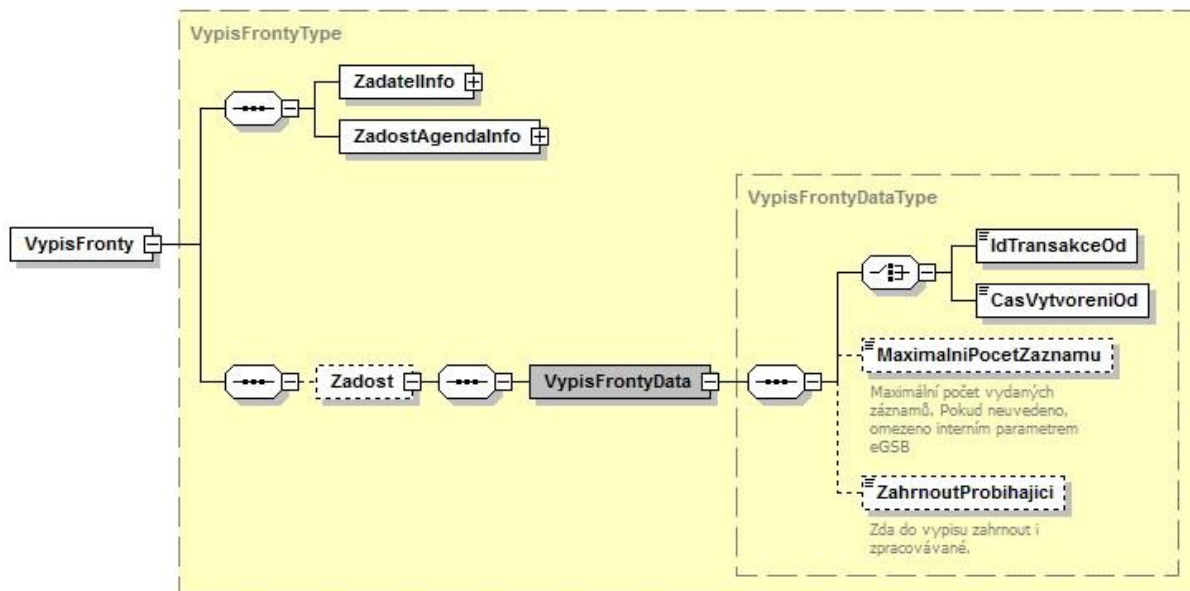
VypisFrontyType

ZadatelInfo

ZadostAgendaInfo

VypisFronty

VypisFrontyDataType

IdTransakceOd

CasVytvoreniOd

MaximalniPocetZaznamu

Zadost

VypisFrontyData

Maximální počet vydaných záznamů. Pokud neuvedeno, omezeno interním parametrem eGSB

ZahrnoutProbihajici

Zda do vypisu zahrnout i zpracovávané.